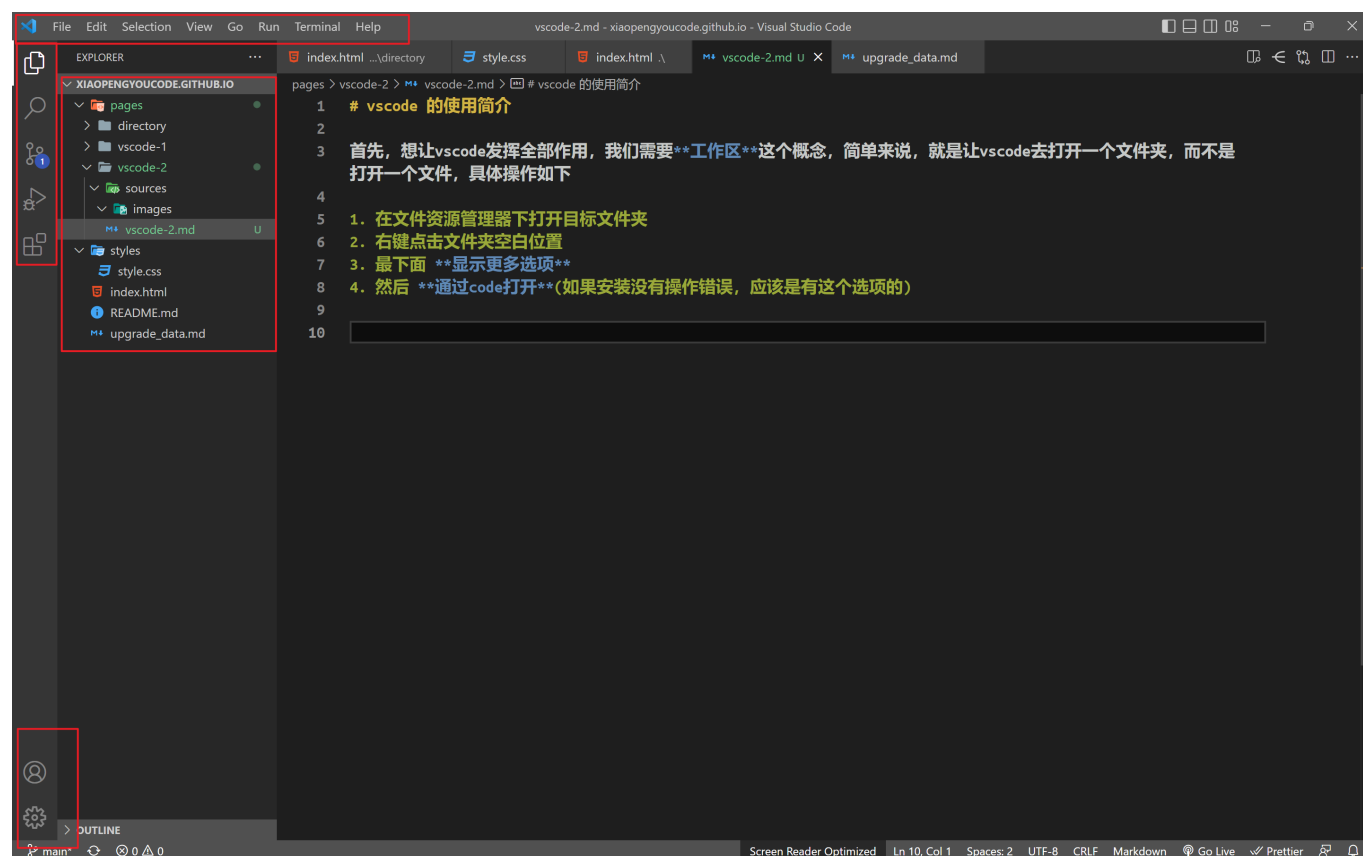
File Edit Selection View Go Run Terminal Help

vscode-2.md - xiaopengyoucode.github.io - Visual Studio Code

EXPLORER ...

XIAOPENGYOUCODE.GITHUB.IO
pages
directory
vscode-1
vscode-2
sources
images
vscode-2.md U
styles
style.css
index.html
README.md
upgrade_data.md

index.html ...\directory
style.css
index.html .\
vscode-2.md U
upgrade_data.md

pages > vscode-2 > vscode-2.md > # vscode 的使用简介

1 # vscode 的使用简介
2
3 首先，想让vscode发挥全部作用，我们需要**工作区**这个概念，简单来说，就是让vscode去打开一个文件夹，而不是打开一个文件，具体操作如下
4
5 1. 在文件资源管理器下打开目标文件夹
6 2. 右键点击文件夹空白位置
7 3. 最下面 **显示更多选项**
8 4. 然后 **通过code打开**(如果安装没有操作错误，应该是有这个选项的)
9
10

OUTLINE

main* ⊗ 0 ⚠ 0

Screen Reader Optimized Ln 10, Col 1 Spaces: 2 UTF-8 CRLF Markdown Go Live Prettier